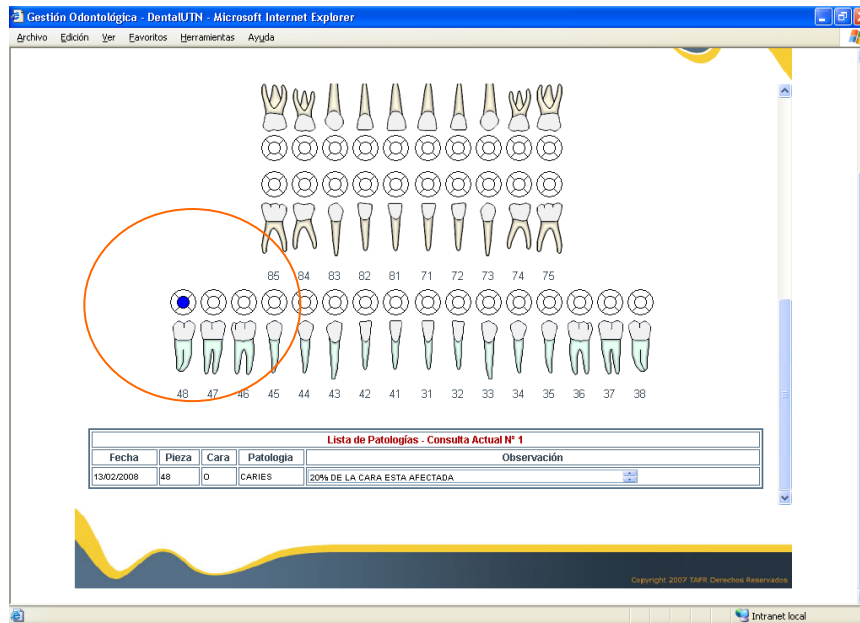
Gestión Odontológica - DentalUTN - Microsoft Internet Explorer

Archivo Edición Ver Favoritos Herramientas Ayuda

85 84 83 82 81 71 72 73 74 75

48 47 46 45 44 43 42 41 31 32 33 34 35 36 37 38

Lista de Patologías - Consulta Actual N° 1

| Fecha | Pieza | Cara | Patologia | Observación |
|---|---|---|---|---|
| 13/02/2008 | 48 | O | CARIES | 20% DE LA CARA ESTA AFECTADA |

Copyright 2007 TAFR Derechos Reservados

Intranet local